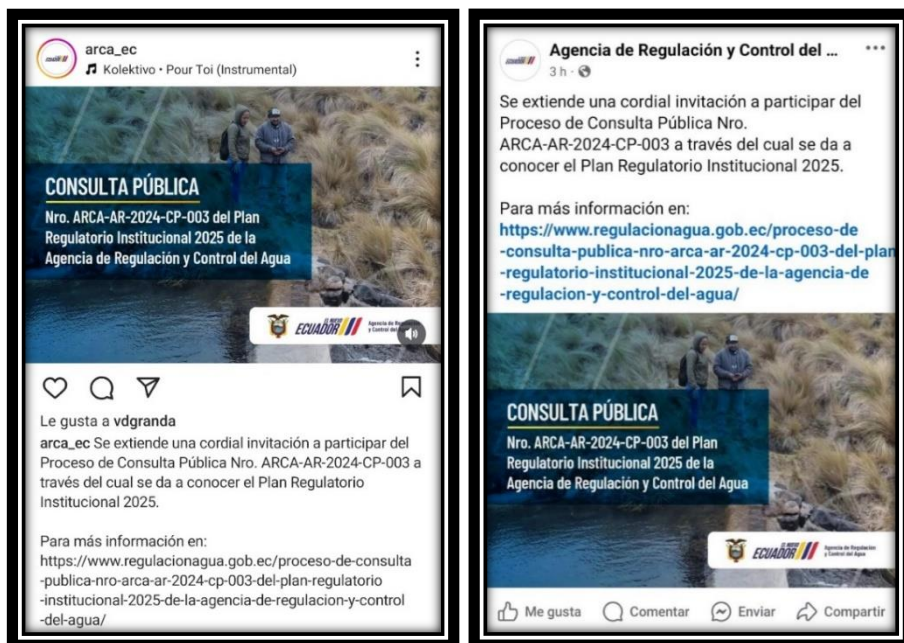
arca_ec
Kolektivo • Pour Toi (Instrumental)

CONSULTA PÚBLICA
Nro. ARCA-AR-2024-CP-003 del Plan Regulatorio Institucional 2025 de la Agencia de Regulación y Control del Agua

ECUADOR Agencia de Regulación y Control del Agua

Le gusta a vdgranda
arca_ec Se extiende una cordial invitación a participar del Proceso de Consulta Pública Nro. ARCA-AR-2024-CP-003 a través del cual se da a conocer el Plan Regulatorio Institucional 2025.

Para más información en:
https://www.regulacionagua.gob.ec/proceso-de-consulta-publica-nro-arca-ar-2024-cp-003-del-plan-regulatorio-institucional-2025-de-la-agencia-de-regulacion-y-control-del-agua/

Agencia de Regulación y Control del ...
3 h ·

Se extiende una cordial invitación a participar del Proceso de Consulta Pública Nro. ARCA-AR-2024-CP-003 a través del cual se da a conocer el Plan Regulatorio Institucional 2025.

Para más información en:
https://www.regulacionagua.gob.ec/proceso-de-consulta-publica-nro-arca-ar-2024-cp-003-del-plan-regulatorio-institucional-2025-de-la-agencia-de-regulacion-y-control-del-agua/

CONSULTA PÚBLICA
Nro. ARCA-AR-2024-CP-003 del Plan Regulatorio Institucional 2025 de la Agencia de Regulación y Control del Agua

ECUADOR Agencia de Regulación y Control del Agua

Me gusta Comentar Enviar Compartir